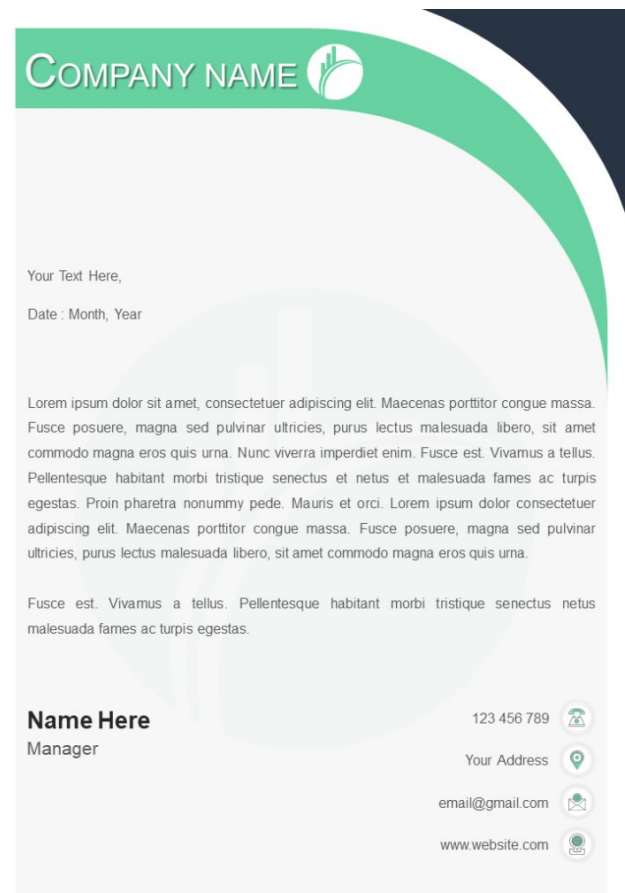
COMPANY NAME

Your Text Here,

Date : Month, Year

Lorem ipsum dolor sit amet, consectetuer adipiscing elit. Maecenas porttitor congue massa. Fusce posuere, magna sed pulvinar ultricies, purus lectus malesuada libero, sit amet commodo magna eros quis urna. Nunc viverra imperdiet enim. Fusce est. Vivamus a tellus. Pellentesque habitant morbi tristique senectus et netus et malesuada fames ac turpis egestas. Proin pharetra nonummy pede. Mauris et orci. Lorem ipsum dolor consectetuer adipiscing elit. Maecenas porttitor congue massa. Fusce posuere, magna sed pulvinar ultricies, purus lectus malesuada libero, sit amet commodo magna eros quis urna.

Fusce est. Vivamus a tellus. Pellentesque habitant morbi tristique senectus netus malesuada fames ac turpis egestas.

Name Here
Manager

123 456 789

Your Address

email@gmail.com

www.website.com